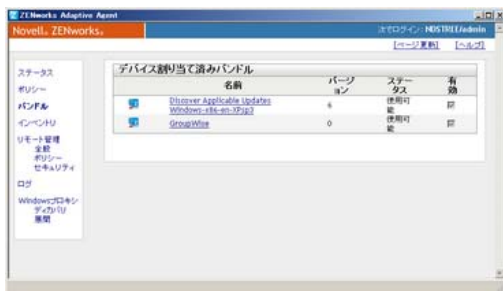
ZENworks Adaptive Agent
Novell. ZENworks.
次でログイン: NDSTREE/admin
[ページ更新] [ヘルプ]

ステータス
ポリシー
バンドル
インベントリ
リモート管理
全般
ポリシー
セキュリティ
ログ
Windowsプロキシ
ディスカバリ
展開

デバイス割り当て済みバンドル

| | 名前 | バージョン | ステータス | 有効 |
|---|---|---|---|---|
| | Discover Applicable Updates Windows-x86-en-XPsp3 | 6 | 使用可能 | ☑ |
| | GroupWise | 0 | 使用可能 | ☑ |